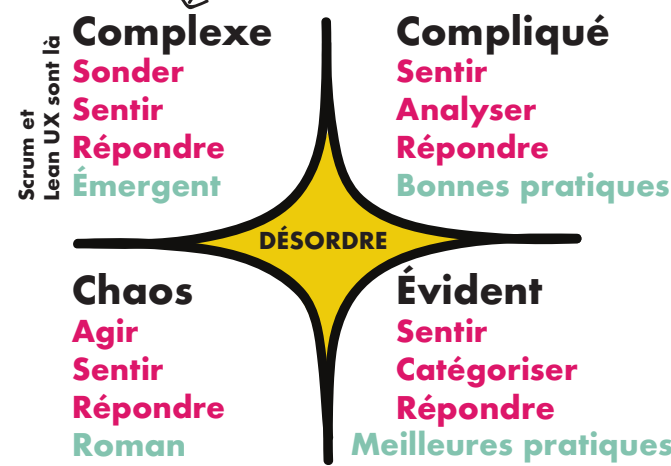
Scrum et Lean UX sont là

Complexe
Sonder
Sentir
Répondre
Émergent

Compliqué
Sentir
Analyser
Répondre
Bonnes pratiques

DÉSORDRE

Chaos
Agir
Sentir
Répondre
Roman

Évident
Sentir
Catégoriser
Répondre
Meilleures pratiques